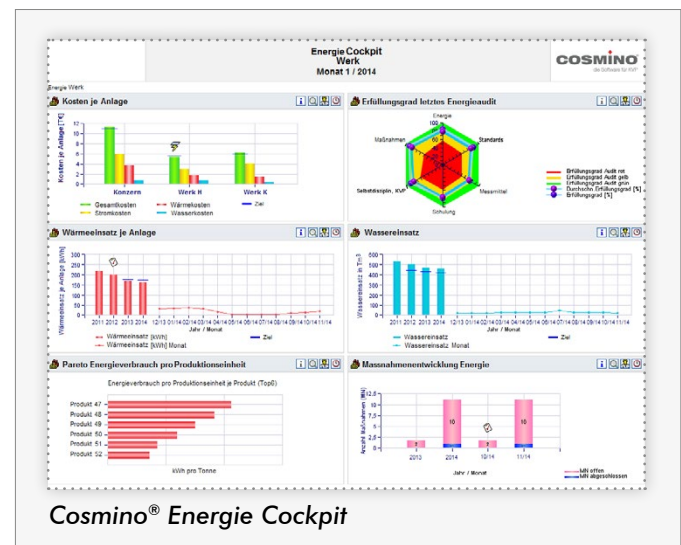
Energie Cockpit
Werk
Monat 1 / 2014

COSMINO
die Software für KVP

Energie Werk

Kosten je Anlage

Kosten je Anlage [T€]
12
10
8
6
4
2
0
Konzern
Werk H
Werk K
Gesamtkosten
Stromkosten
Wärmekosten
Wasserkosten
Ziel

Erfüllungsgrad letztes Energieaudit

Energie
100
Standards
Maßnahmen
Messmittel
Selbstdisziplin, KVP
Schulung
Erfüllungsgrad Audit rot
Erfüllungsgrad Audit gelb
Erfüllungsgrad Audit grün
Durchschn. Erfüllungsgrad [%]
Erfüllungsgrad [%]

Wärmeeinsatz je Anlage

Wärmeeinsatz je Anlage [kWh]
300
250
200
150
100
50
0
2011 2012 2013 2014 12/13 01/14 02/14 03/14 04/14 05/14 06/14 07/14 08/14 09/14 10/14 11/14 12/14
Jahr / Monat
Wärmeeinsatz [kWh]
Wärmeeinsatz [kWh] Monat
Ziel

Wassereinsatz

Wassereinsatz in Tm³
500
450
400
350
300
250
200
150
100
50
0
2011 2012 2013 2014 12/13 01/14 02/14 03/14 04/14 05/14 06/14 07/14 08/14 09/14 10/14 11/14
Jahr / Monat
Wassereinsatz
Wassereinsatz Monat
Ziel

Pareto Energieverbrauch pro Produktionseinheit

Energieverbrauch pro Produktionseinheit je Produkt (Top6)
Produkt 47
Produkt 48
Produkt 49
Produkt 50
Produkt 51
Produkt 52
kWh pro Tonne

Massnahmenentwicklung Energie

Anzahl Maßnahmen [MN]
12,5
10
7,5
5
2,5
0
2013
2014
10/14
11/14
Jahr / Monat
2
10
2
10
MN offen
MN abgeschlossen

Cosmino® Energie Cockpit